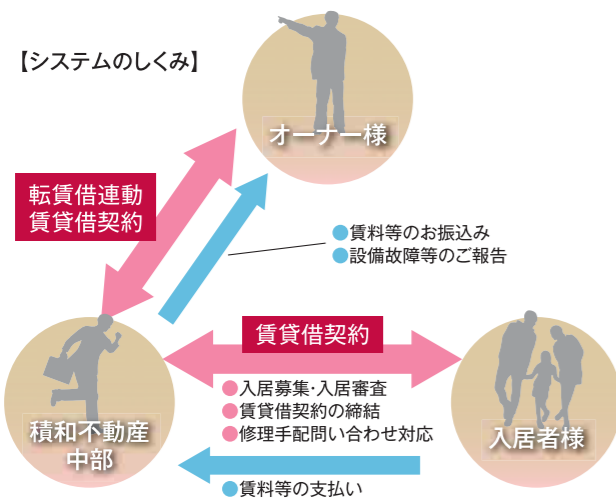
【システムのしくみ】

オーナー様

転賃借連動
賃貸借契約

●賃料等のお振込み
●設備故障等のご報告

賃貸借契約

●入居募集･入居審査
●賃貸借契約の締結
●修理手配問い合わせ対応

積和不動産
中部

入居者様

●賃料等の支払い